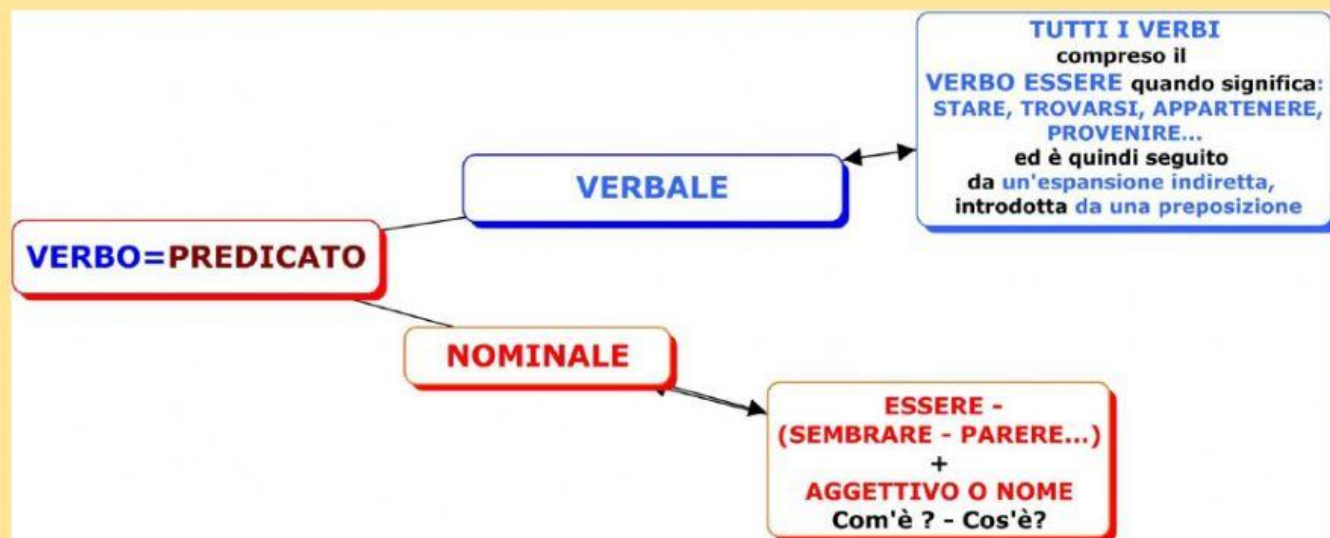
VERBO=PREDICATO

VERBALE

TUTTI I VERBI compreso il VERBO ESSERE quando significa: STARE, TROVARSI, APPARTENERE, PROVENIRE... ed è quindi seguito da un'espansione indiretta, introdotta da una preposizione

NOMINALE

ESSERE - (SEMBRARE - PARERE...) + AGGETTIVO O NOME Com'è ? - Cos'è?